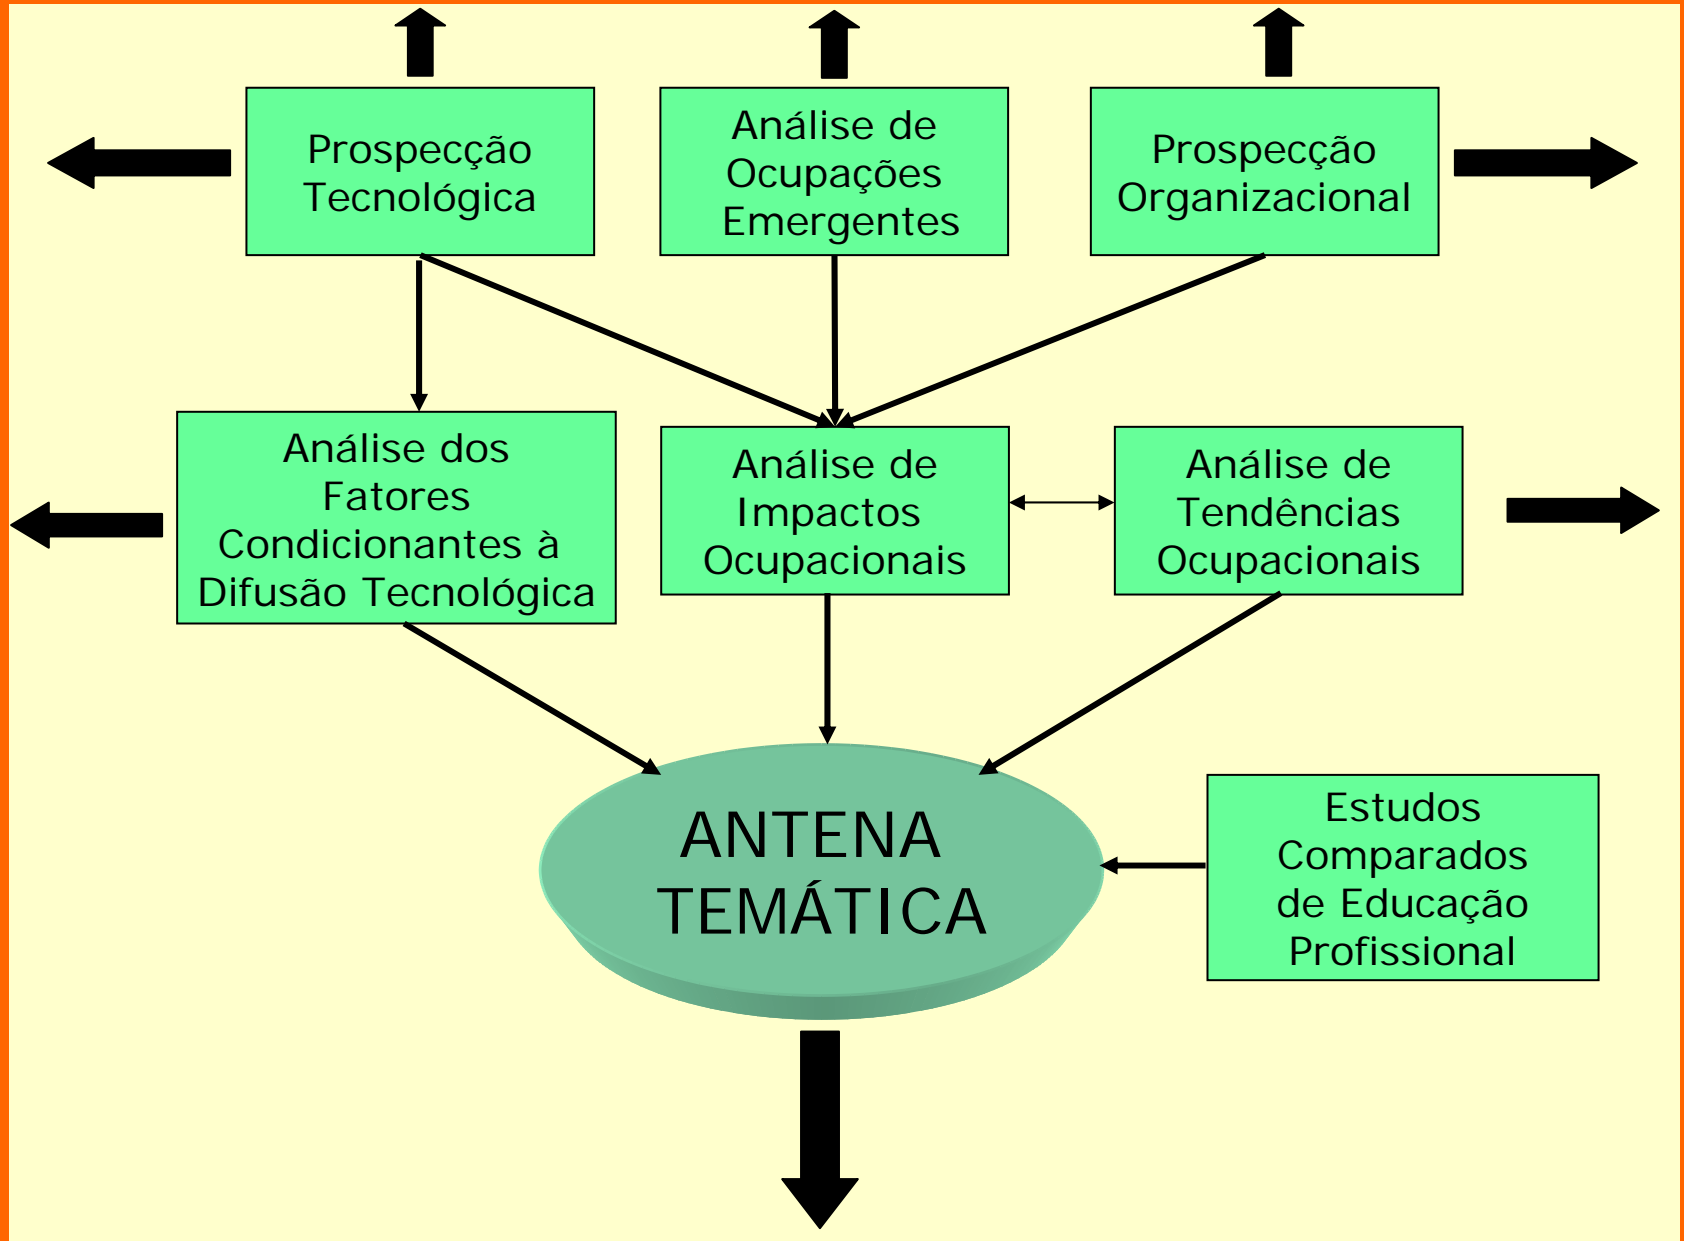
Prospecção Tecnológica

Análise de Ocupações Emergentes

Prospecção Organizacional

Análise dos Fatores Condicionantes à Difusão Tecnológica

Análise de Impactos Ocupacionais

Análise de Tendências Ocupacionais

ANTENA TEMÁTICA

Estudos Comparados de Educação Profissional